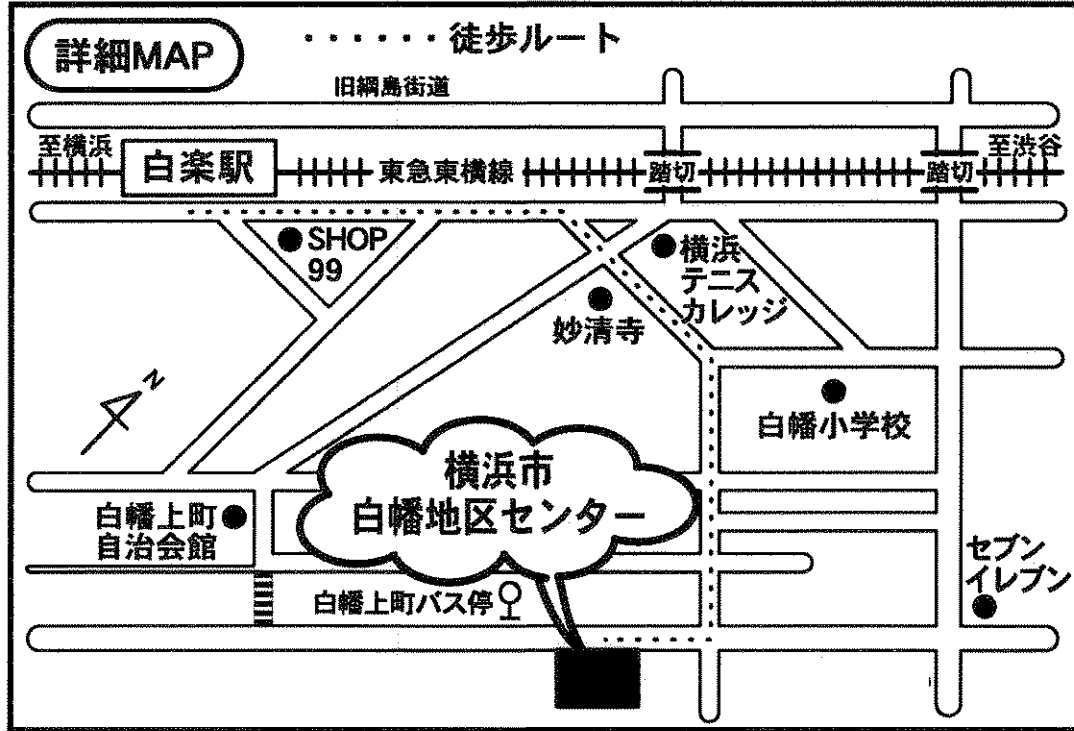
詳細MAP

・・・・・・徒歩ルート

旧綱島街道

至横浜

白楽駅

東急東横線

踏切

踏切

至渋谷

SHOP 99

横浜テニスカレッジ

妙清寺

N

白幡小学校

横浜市
白幡地区センター

白幡上町自治会館

セブンイレブン

白幡上町バス停